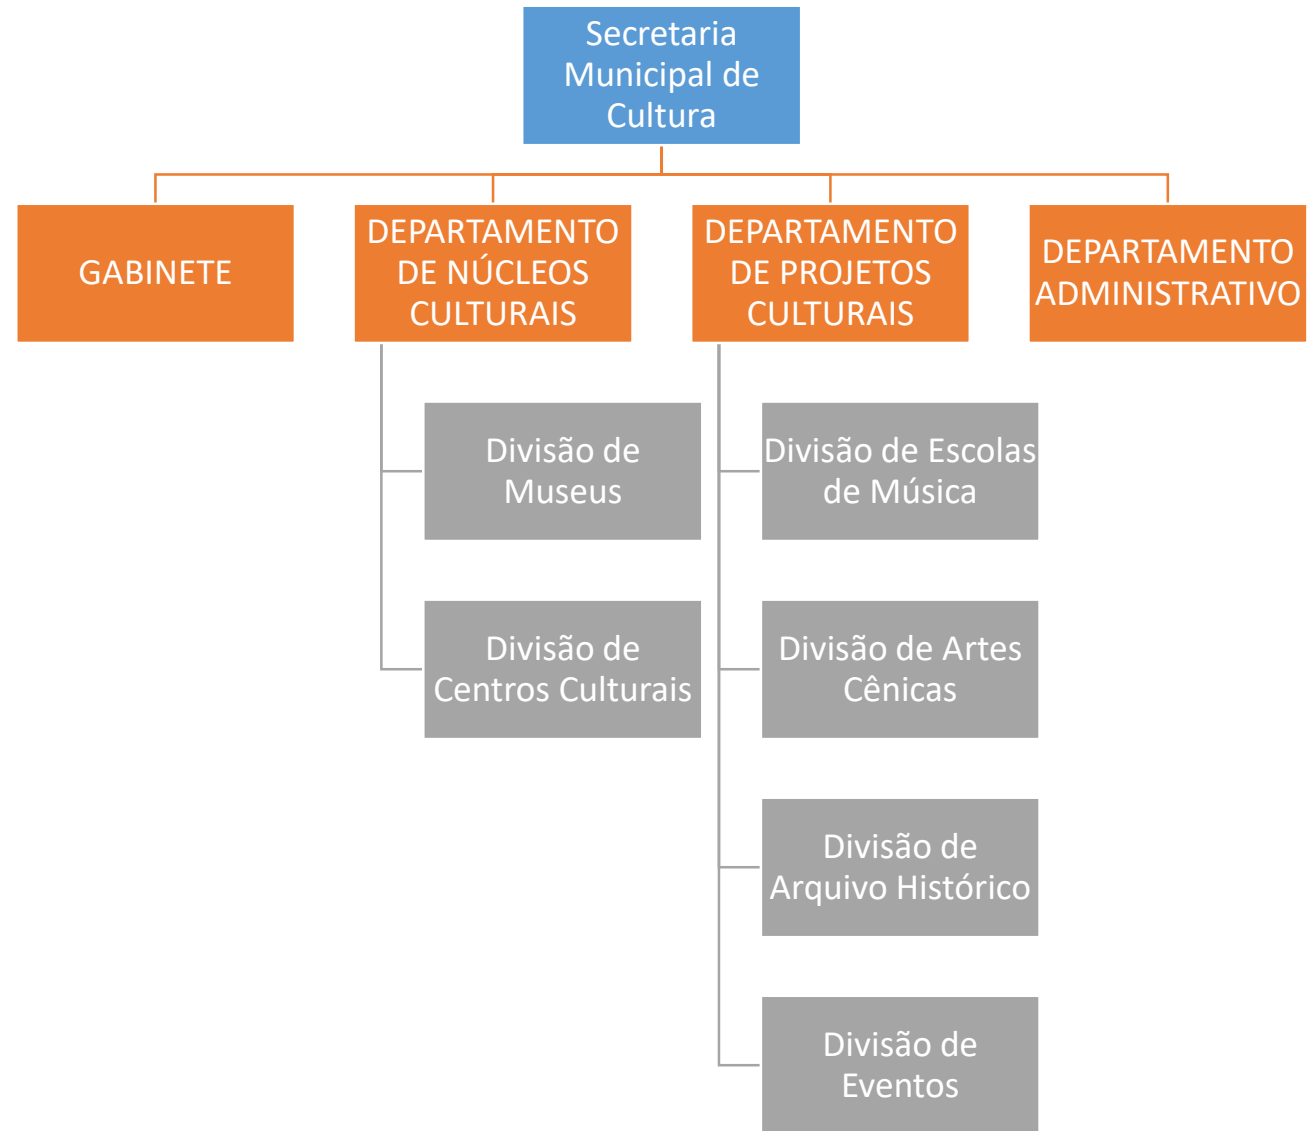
Secretaria Municipal de Cultura

GABINETE

DEPARTAMENTO DE NÚCLEOS CULTURAIS

DEPARTAMENTO DE PROJETOS CULTURAIS

DEPARTAMENTO ADMINISTRATIVO

Divisão de Museus

Divisão de Centros Culturais

Divisão de Escolas de Música

Divisão de Artes Cênicas

Divisão de Arquivo Histórico

Divisão de Eventos